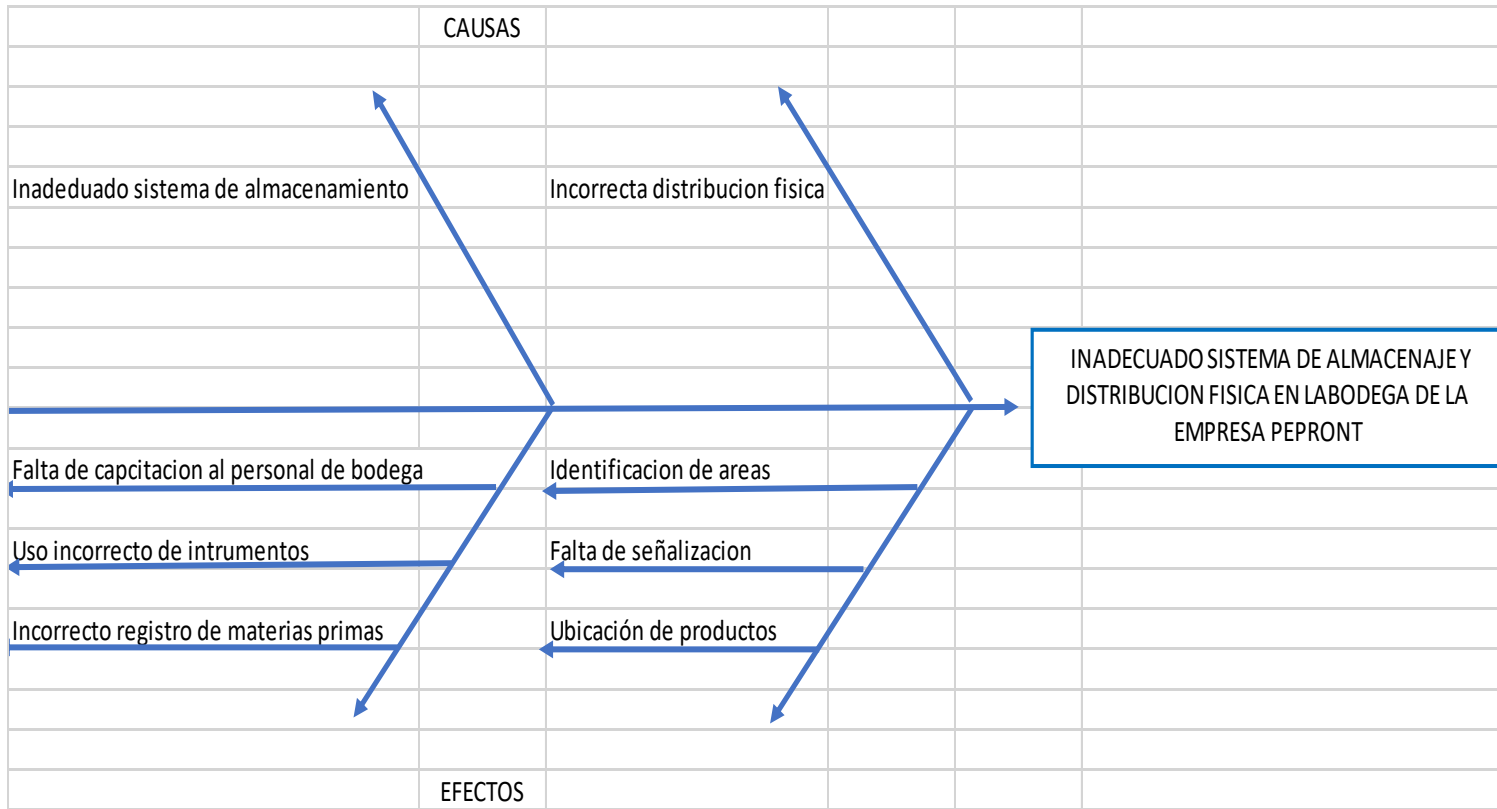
CAUSAS

Inadeduado sistema de almacenamiento

Incorrecta distribucion fisica

INADECUADO SISTEMA DE ALMACENAJE Y DISTRIBUCION FISICA EN LABODEGA DE LA EMPRESA PEPRONT

Falta de capcitacion al personal de bodega

Identificacion de areas

Uso incorrecto de intrumentos

Falta de señalizacion

Incorrecto registro de materias primas

Ubicación de productos

EFECTOS